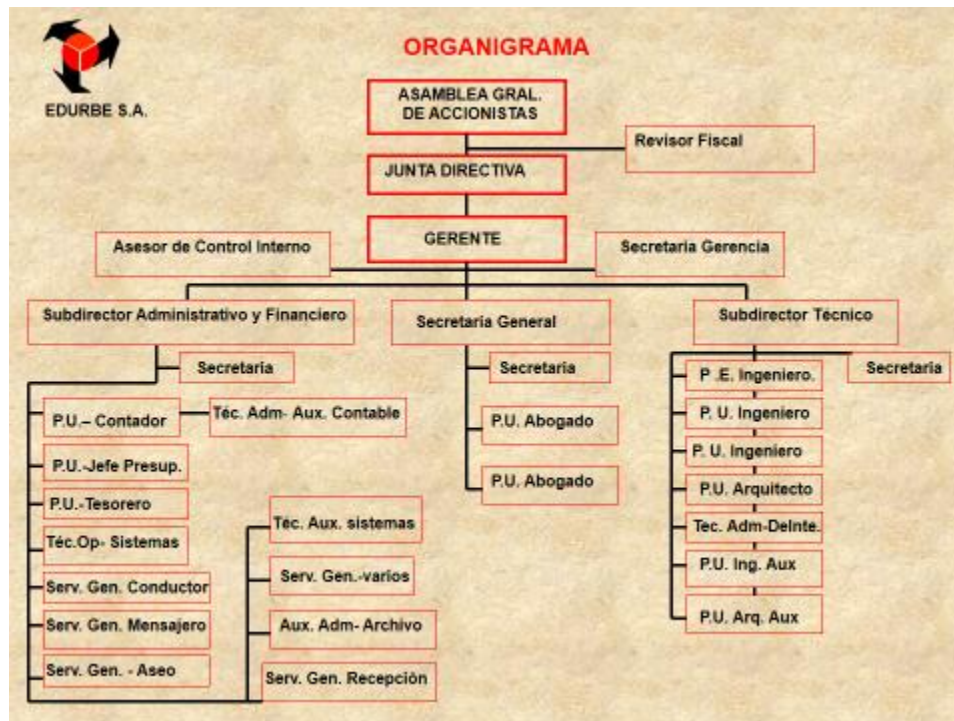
EDURBE S.A.

ORGANIGRAMA

ASAMBLEA GRAL. DE ACCIONISTAS

Revisor Fiscal

JUNTA DIRECTIVA

GERENTE

Asesor de Control Interno

Secretaria Gerencia

Subdirector Administrativo y Financiero

Secretaria

P.U.– Contador

Téc. Adm- Aux. Contable

P.U.-Jefe Presup.

P.U.-Tesorero

Téc.Op- Sistemas

Serv. Gen. Conductor

Serv. Gen. Mensajero

Serv. Gen. - Aseo

Téc. Aux. sistemas

Serv. Gen.-varios

Aux. Adm- Archivo

Serv. Gen. Recepción

Secretaría General

Secretaria

P.U. Abogado

P.U. Abogado

Subdirector Técnico

Secretaria

P .E. Ingeniero.

P. U. Ingeniero

P. U. Ingeniero

P.U. Arquitecto

Tec. Adm-Delnte.

P.U. Ing. Aux

P.U. Arq. Aux